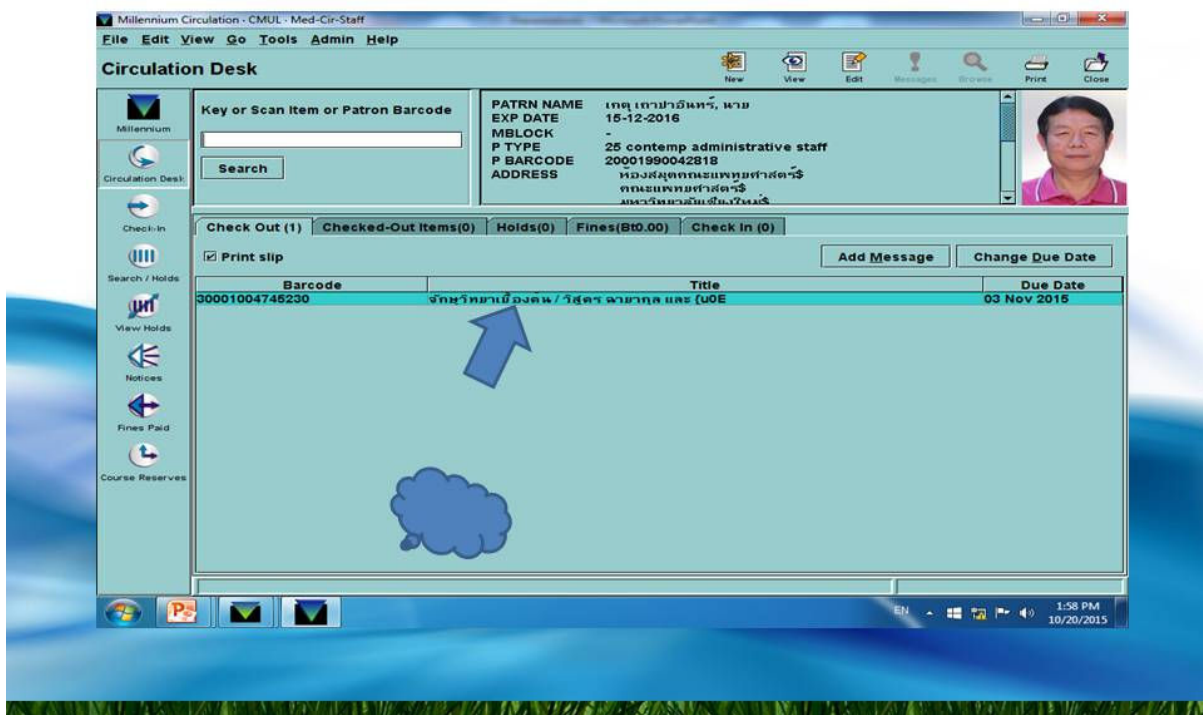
Millennium Circulation - CMUL - Med-Cir-Staff

File Edit View Go Tools Admin Help

Circulation Desk

New View Edit Messages Browse Print Close

Millennium

Circulation Desk

Check-In

Search / Holds

View Holds

Notices

Fines Paid

Course Reserves

Key or Scan Item or Patron Barcode

Search

PATRN NAME เกตุ เกาปาอินทร์, นาย
EXP DATE 15-12-2016
MBLOCK -
P TYPE 25 contemp administrative staff
P BARCODE 20001990042818
ADDRESS ห้องสมุดคณะแพทยศาสตร์$
คณะแพทยศาสตร์$
มหาวิทยาลัยเชียงใหม่$

Check Out (1) Checked-Out Items(0) Holds(0) Fines(Bt0.00) Check In (0)

Print slip

Add Message Change Due Date

| Barcode | Title | Due Date |
|---|---|---|
| 30001004745230 | จักษุวิทยาเบื้องต้น / วิสุตร ฉายากุล และ {u0E | 03 Nov 2015 |

EN 1:58 PM 10/20/2015